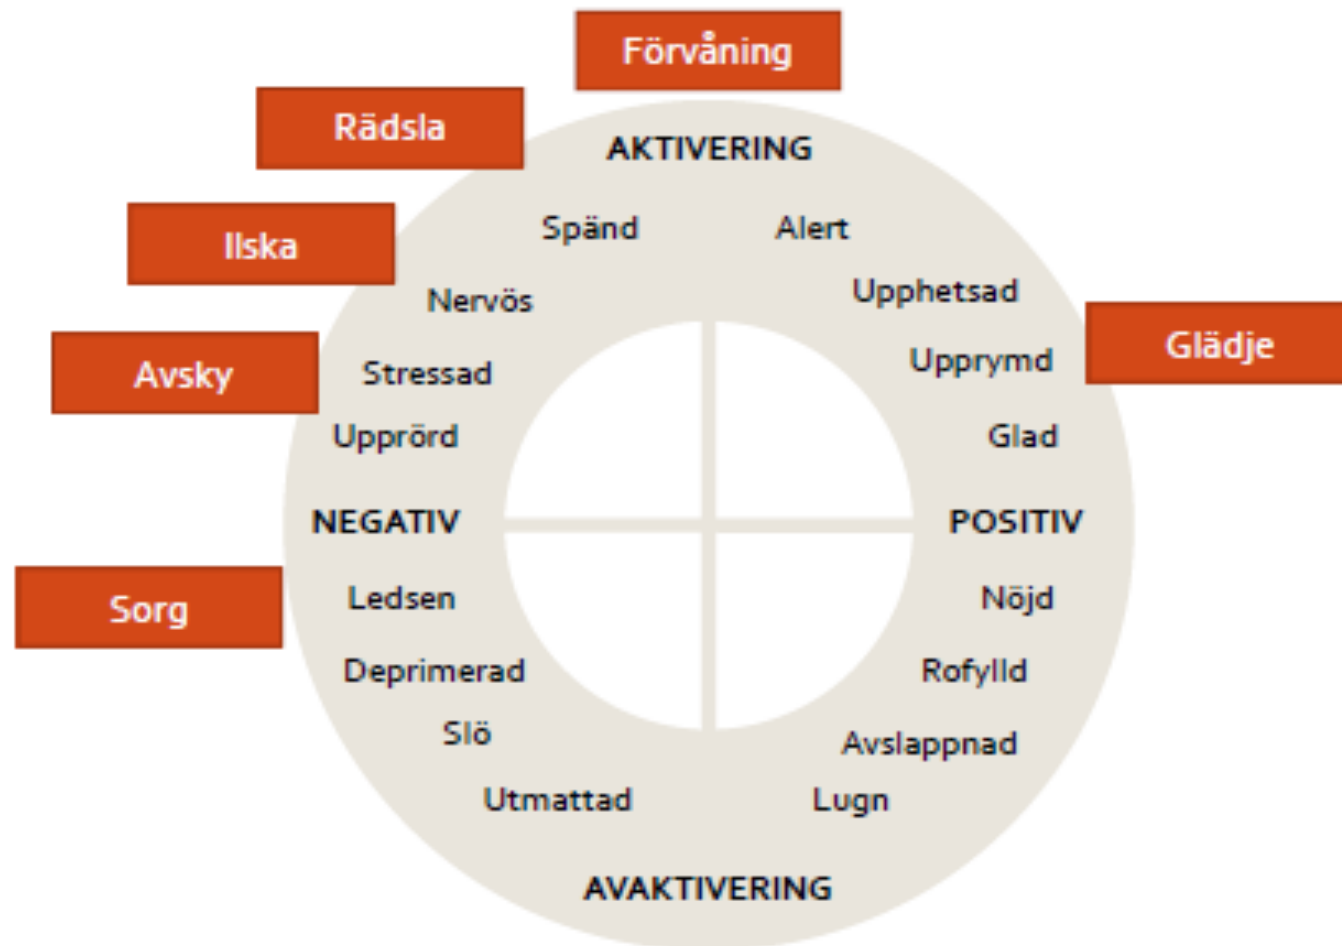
Förvåning

Rädsla

AKTIVERING

Ilska

Spänd

Alert

Nervös

Upphetsad

Glädje

Avsky

Stressad

Upprymd

Upprörd

Glad

NEGATIV

POSITIV

Sorg

Ledsen

Nöjd

Deprimerad

Rofylld

Slö

Avslappnad

Utmattad

Lugn

AVAKTIVERING